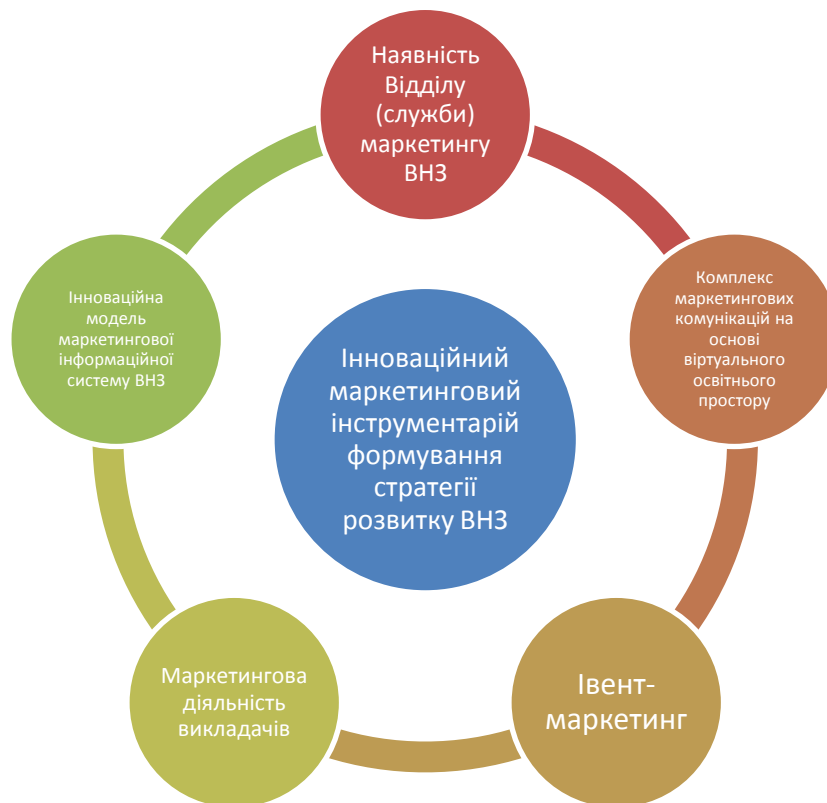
Наявність Відділу (служби) маркетингу ВНЗ

Комплекс маркетингових комунікацій на основі віртуального освітнього простору

Івент-маркетинг

Маркетингова діяльність викладачів

Інноваційна модель маркетингової інформаційної системи ВНЗ

Інноваційний маркетинговий інструментарій формування стратегії розвитку ВНЗ